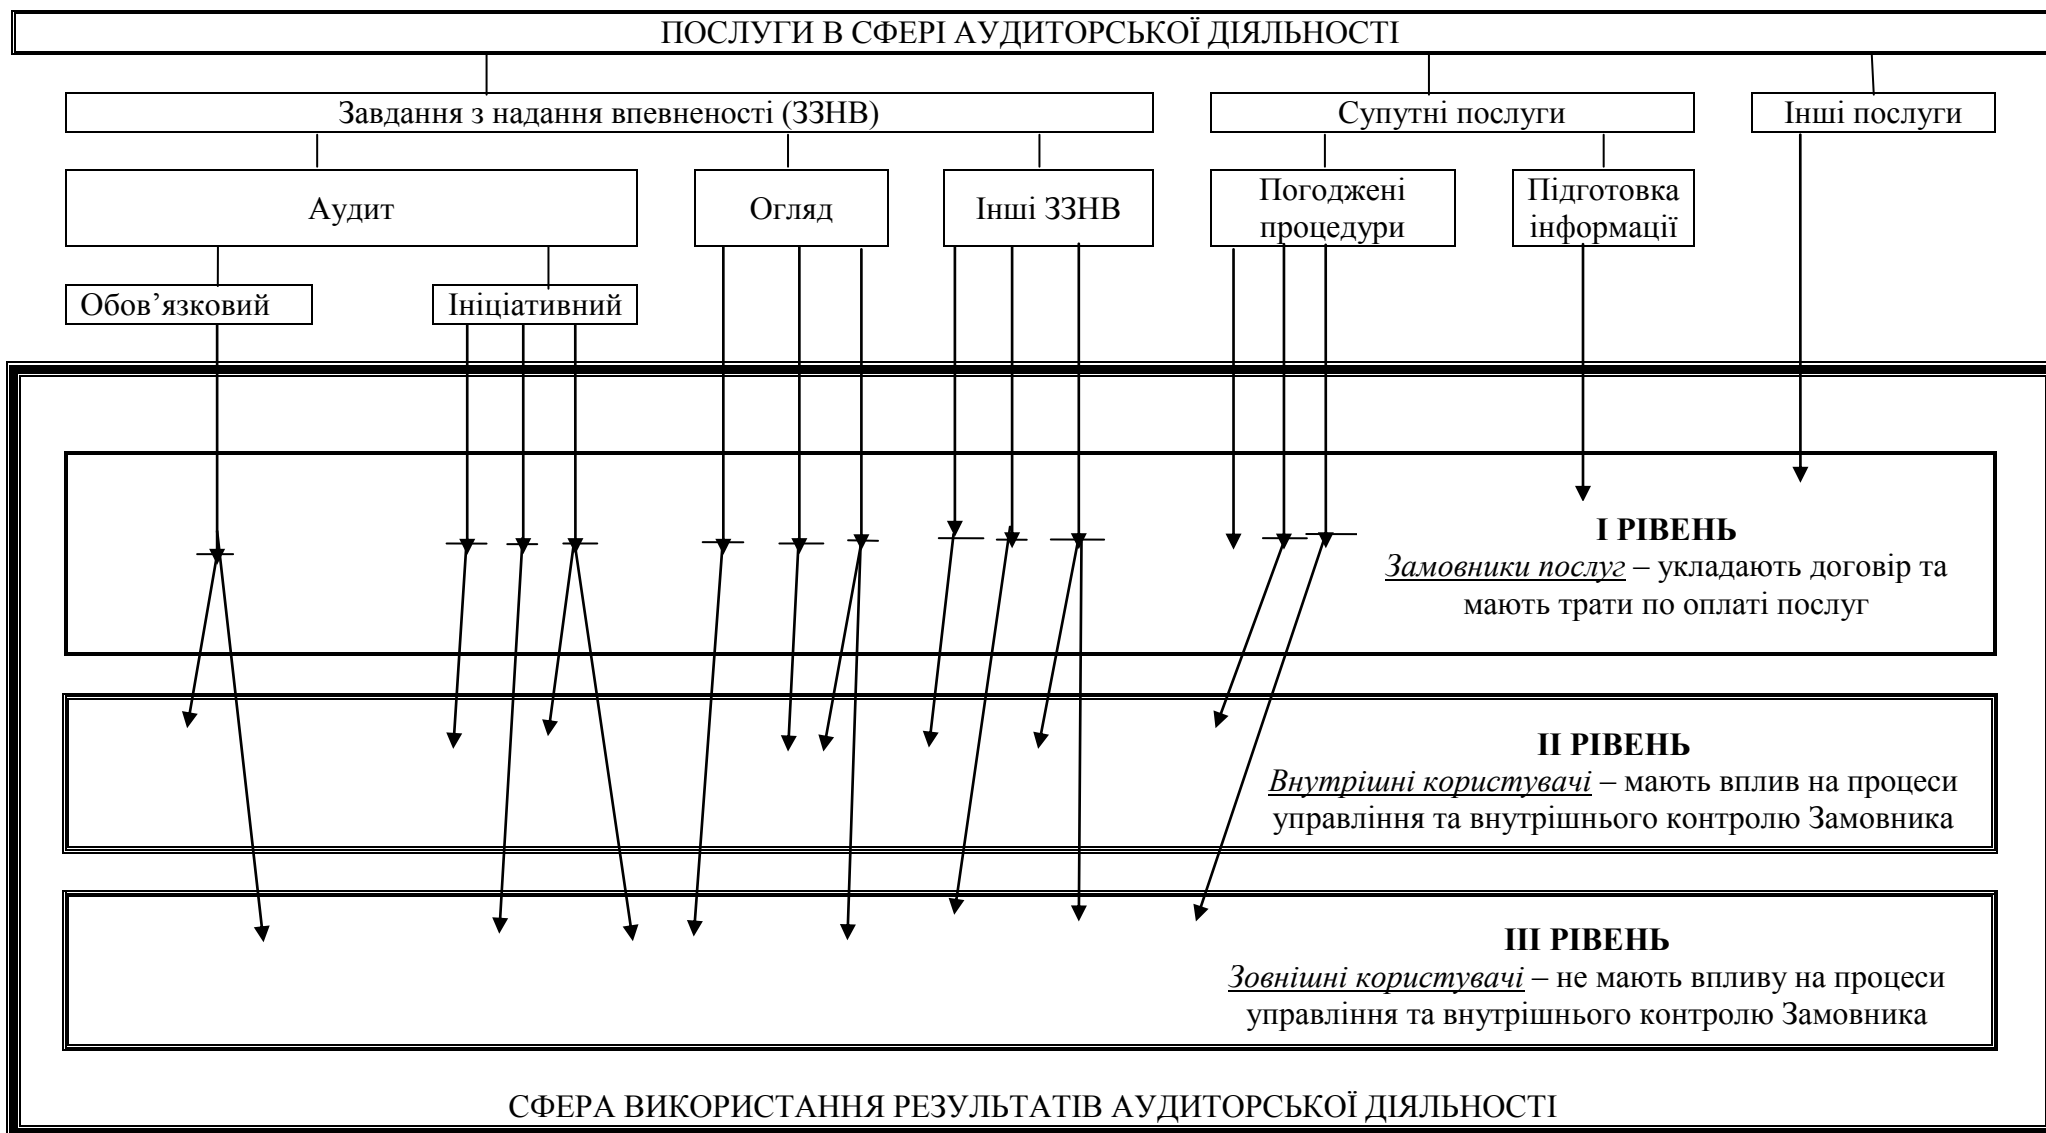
ПОСЛУГИ В СФЕРІ АУДИТОРСЬКОЇ ДІЯЛЬНОСТІ

Завдання з надання впевненості (ЗЗНВ)

Супутні послуги

Інші послуги

Аудит

Огляд

Інші ЗЗНВ

Погоджені процедури

Підготовка інформації

Обов’язковий

Ініціативний

І РІВЕНЬ
Замовники послуг – укладають договір та мають трати по оплаті послуг

ІІ РІВЕНЬ
Внутрішні користувачі – мають вплив на процеси управління та внутрішнього контролю Замовника

ІІІ РІВЕНЬ
Зовнішні користувачі – не мають впливу на процеси управління та внутрішнього контролю Замовника

СФЕРА ВИКОРИСТАННЯ РЕЗУЛЬТАТІВ АУДИТОРСЬКОЇ ДІЯЛЬНОСТІ